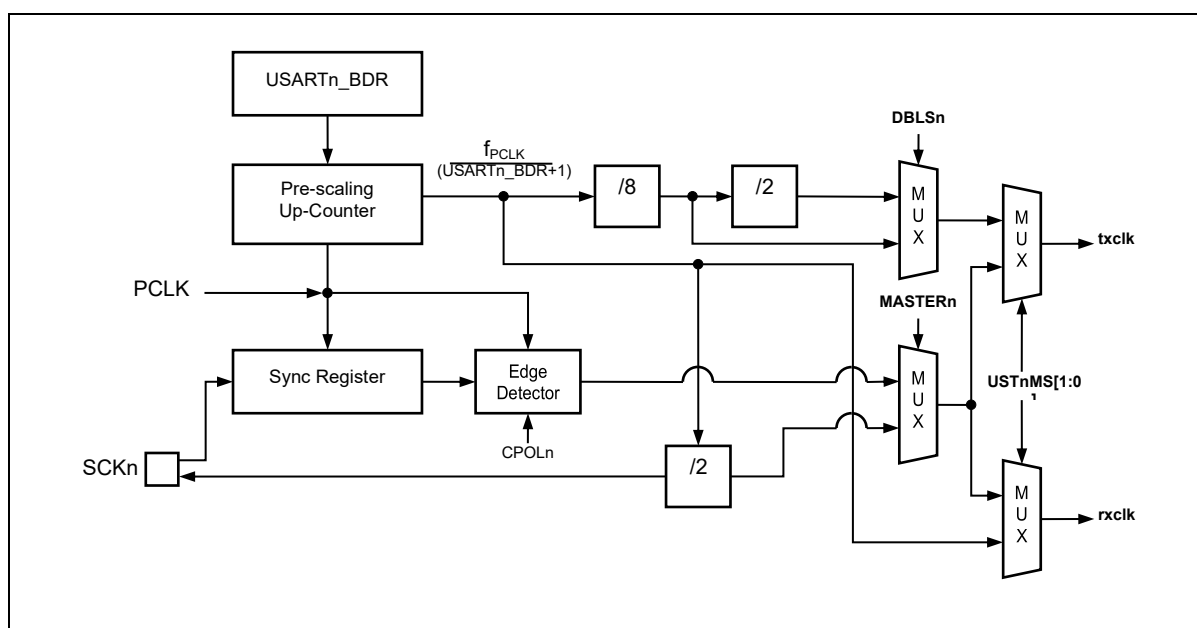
USARTn_BDR

Pre-scaling Up-Counter

$\frac{f_{PCLK}}{(USARTn\_BDR+1)}$

/8

/2

DBLSn

M U X

M U X

txclk

PCLK

MASTERn

Sync Register

Edge Detector

M U X

USTnMS[1:0]

CPOLn

SCKn

/2

M U X

rxclk